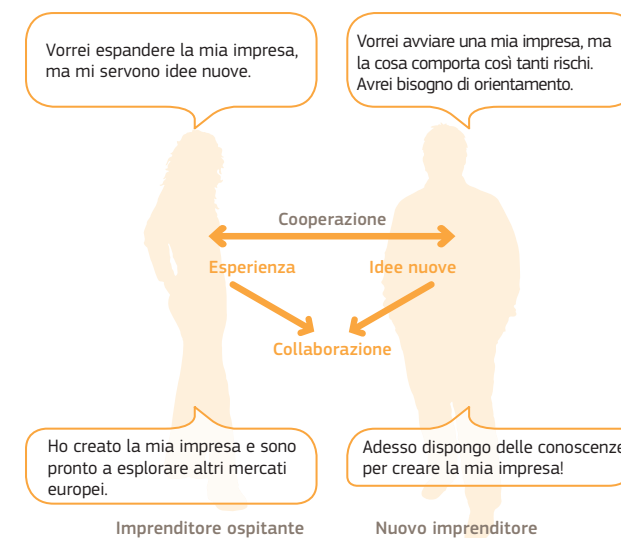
Vorrei espandere la mia impresa, ma mi servono idee nuove.

Vorrei avviare una mia impresa, ma la cosa comporta così tanti rischi. Avrei bisogno di orientamento.

Cooperazione

Esperienza

Idee nuove

Collaborazione

Ho creato la mia impresa e sono pronto a esplorare altri mercati europei.

Adesso dispongo delle conoscenze per creare la mia impresa!

Imprenditore ospitante

Nuovo imprenditore